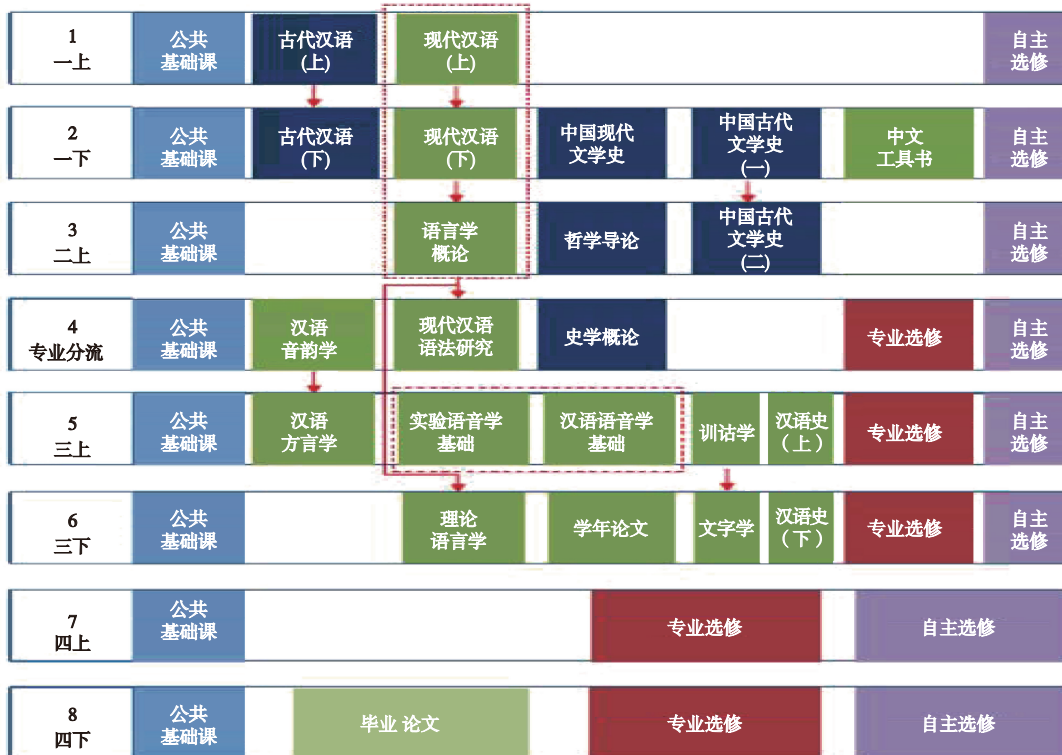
| | | | | | | | | |
|---|---|---|---|---|---|---|---|---|
| 1 一上 | 公共基础课 | 古代汉语(上) | 现代汉语(上) | | | | | 自主选修 |
| 2 一下 | 公共基础课 | 古代汉语(下) | 现代汉语(下) | 中国现代文学史 | 中国古代文学史(一) | | 中文工具书 | 自主选修 |
| 3 二上 | 公共基础课 | | 语言学概论 | 哲学导论 | 中国古代文学史(二) | | | 自主选修 |
| 4 专业分流 | 公共基础课 | 汉语音韵学 | 现代汉语语法研究 | 史学概论 | | | 专业选修 | 自主选修 |
| 5 三上 | 公共基础课 | 汉语方言学 | 实验语音学基础 | 汉语语音学基础 | 训诂学 | 汉语史（上） | 专业选修 | 自主选修 |
| 6 三下 | 公共基础课 | | 理论语言学 | 学年论文 | 文字学 | 汉语史（下） | 专业选修 | 自主选修 |
| 7 四上 | 公共基础课 | | | | 专业选修 | | | 自主选修 |
| 8 四下 | 公共基础课 | 毕业 论文 | | | 专业选修 | | | 自主选修 |